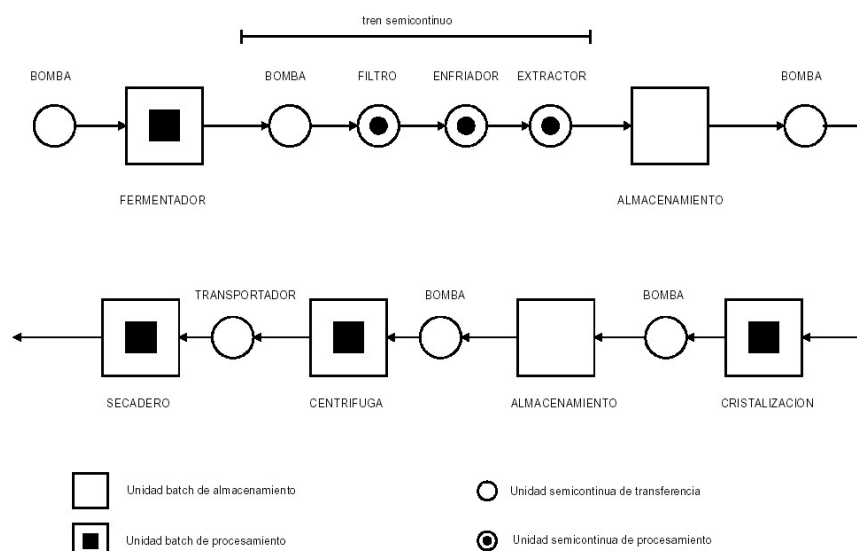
tren semicontinuo

BOMBA

BOMBA

FILTRO

ENFRIADOR

EXTRACTOR

BOMBA

FERMENTADOR

ALMACENAMIENTO

TRANSPORTADOR

BOMBA

BOMBA

SECADERO

CENTRIFUGA

ALMACENAMIENTO

CRISTALIZACION

Unidad batch de almacenamiento

Unidad semicontinua de transferencia

Unidad batch de procesamiento

Unidad semicontinua de procesamiento